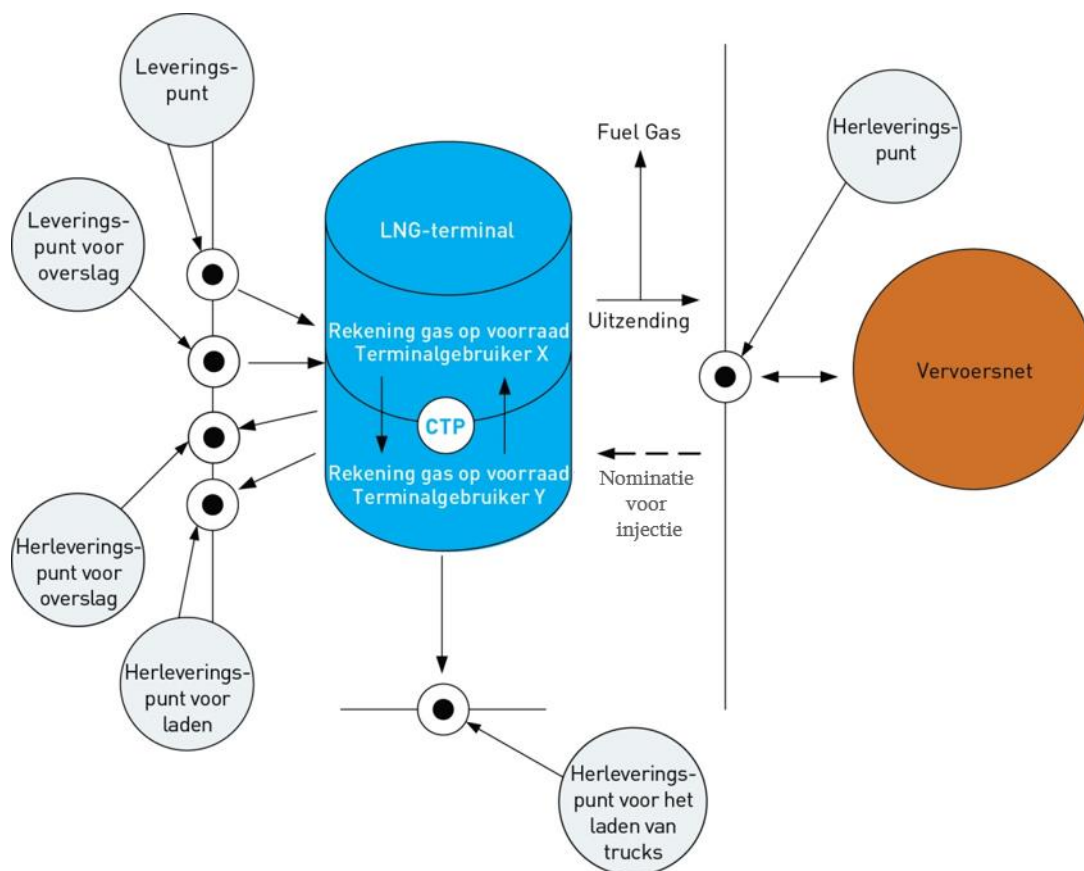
Leveringspunt

Leveringspunt voor overslag

LNG-terminal

Rekening gas op voorraad Terminalgebruiker X

CTP

Rekening gas op voorraad Terminalgebruiker Y

Fuel Gas

Uitzending

Nominatie voor injectie

Herleveringspunt

Vervoersnet

Herleveringspunt voor overslag

Herleveringspunt voor laden

Herleveringspunt voor het laden van trucks